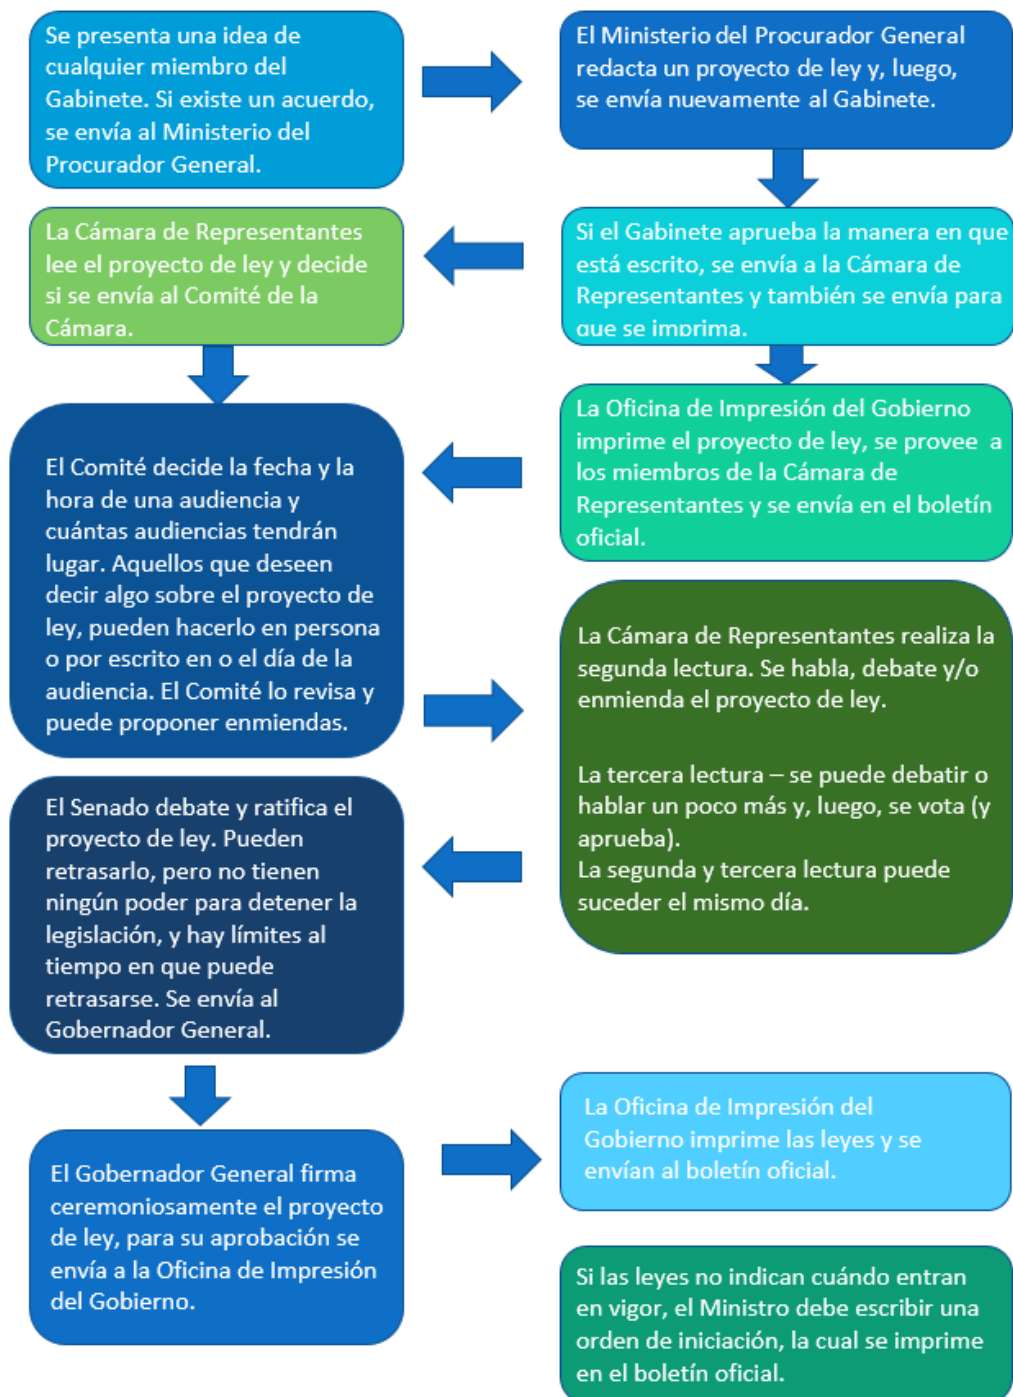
Se presenta una idea de cualquier miembro del Gabinete. Si existe un acuerdo, se envía al Ministerio del Procurador General.

El Ministerio del Procurador General redacta un proyecto de ley y, luego, se envía nuevamente al Gabinete.

Si el Gabinete aprueba la manera en que está escrito, se envía a la Cámara de Representantes y también se envía para que se imprima.

La Cámara de Representantes lee el proyecto de ley y decide si se envía al Comité de la Cámara.

La Oficina de Impresión del Gobierno imprime el proyecto de ley, se provee a los miembros de la Cámara de Representantes y se envía en el boletín oficial.

El Comité decide la fecha y la hora de una audiencia y cuántas audiencias tendrán lugar. Aquellos que deseen decir algo sobre el proyecto de ley, pueden hacerlo en persona o por escrito en o el día de la audiencia. El Comité lo revisa y puede proponer enmiendas.

La Cámara de Representantes realiza la segunda lectura. Se habla, debate y/o enmienda el proyecto de ley.

La tercera lectura – se puede debatir o hablar un poco más y, luego, se vota (y aprueba).
La segunda y tercera lectura puede suceder el mismo día.

El Senado debate y ratifica el proyecto de ley. Pueden retrasarlo, pero no tienen ningún poder para detener la legislación, y hay límites al tiempo en que puede retrasarse. Se envía al Gobernador General.

El Gobernador General firma ceremoniosamente el proyecto de ley, para su aprobación se envía a la Oficina de Impresión del Gobierno.

La Oficina de Impresión del Gobierno imprime las leyes y se envían al boletín oficial.

Si las leyes no indican cuándo entran en vigor, el Ministro debe escribir una orden de iniciación, la cual se imprime en el boletín oficial.